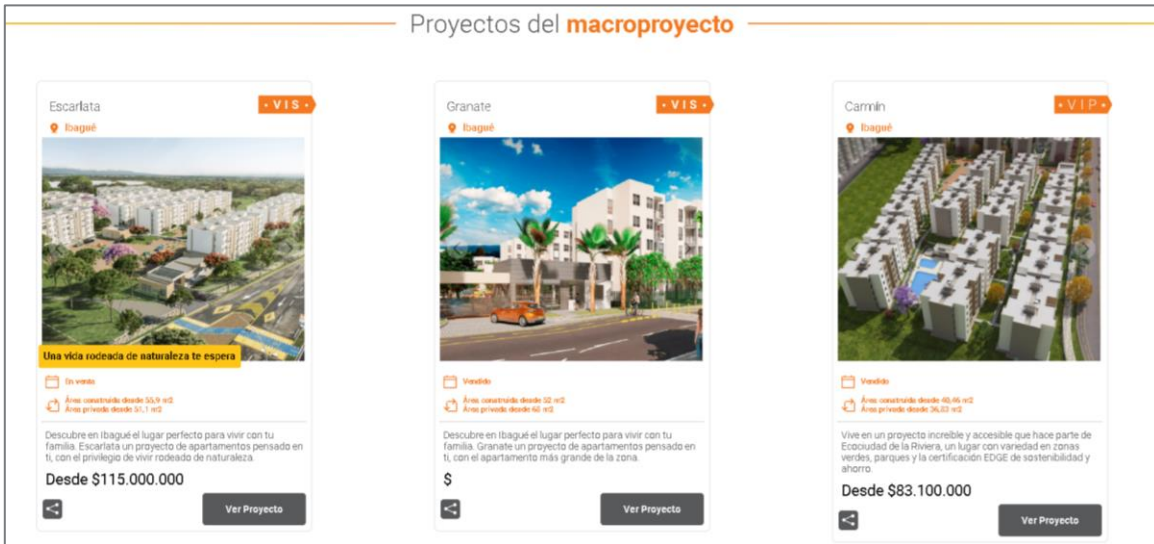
Proyectos del **macroproyecto**

Escarlata
VIS
Ibagué
Una vida rodeada de naturaleza te espera
En venta
Área construida desde 55,9 m2
Área privada desde 51,1 m2
Descubre en Ibagué el lugar perfecto para vivir con tu familia. Escarlata un proyecto de apartamentos pensado en ti, con el privilegio de vivir rodeado de naturaleza.
Desde $115.000.000
Ver Proyecto

Granate
VIS
Ibagué
Vendido
Área construida desde 52 m2
Área privada desde 48 m2
Descubre en Ibagué el lugar perfecto para vivir con tu familia. Granate un proyecto de apartamentos pensado en ti, con el apartamento más grande de la zona.
$
Ver Proyecto

Carmín
VIP
Ibagué
Vendido
Área construida desde 40,46 m2
Área privada desde 36,83 m2
Vive en un proyecto increíble y accesible que hace parte de Ecociudad de la Riviera, un lugar con variedad en zonas verdes, parques y la certificación EDGE de sostenibilidad y ahorro.
Desde $83.100.000
Ver Proyecto